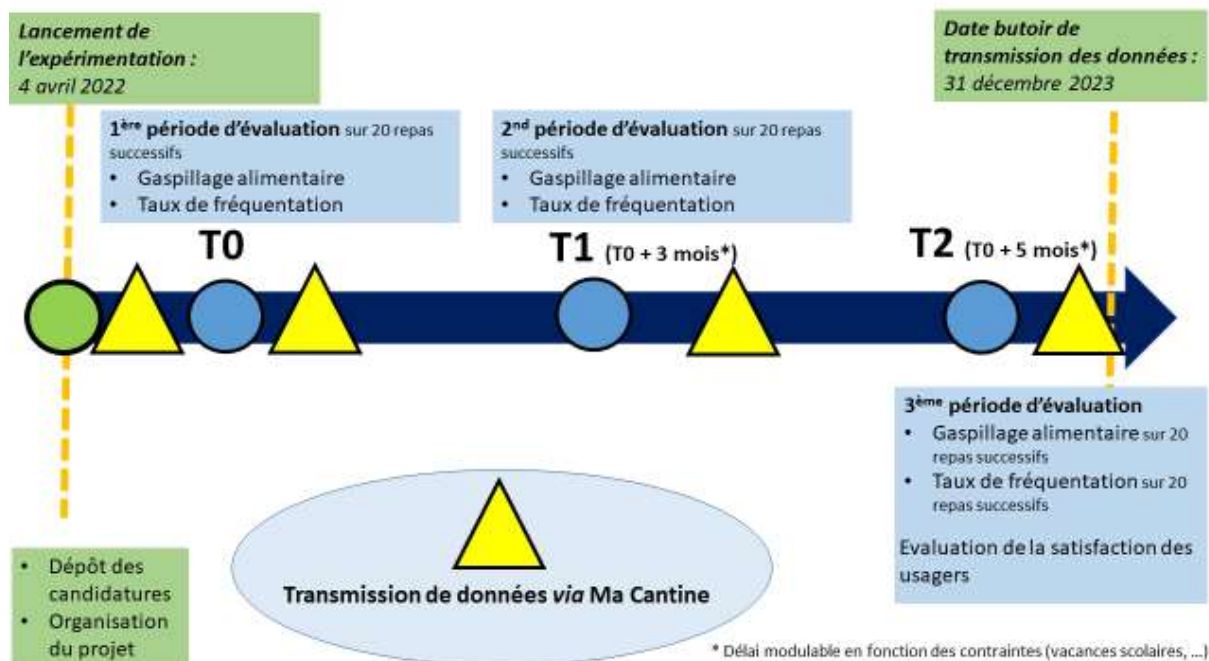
Lancement de l'expérimentation : 4 avril 2022

Date butoir de transmission des données : 31 décembre 2023

1$^{ère}$ période d'évaluation sur 20 repas successifs
- Gaspillage alimentaire
- Taux de fréquentation

2$^{nd}$ période d'évaluation sur 20 repas successifs
- Gaspillage alimentaire
- Taux de fréquentation

T0

T1 (T0 + 3 mois*)

T2 (T0 + 5 mois*)

3$^{ème}$ période d'évaluation
- Gaspillage alimentaire sur 20 repas successifs
- Taux de fréquentation sur 20 repas successifs

Evaluation de la satisfaction des usagers

- Dépôt des candidatures
- Organisation du projet

Transmission de données via Ma Cantine

* Délai modulable en fonction des contraintes (vacances scolaires, ...)